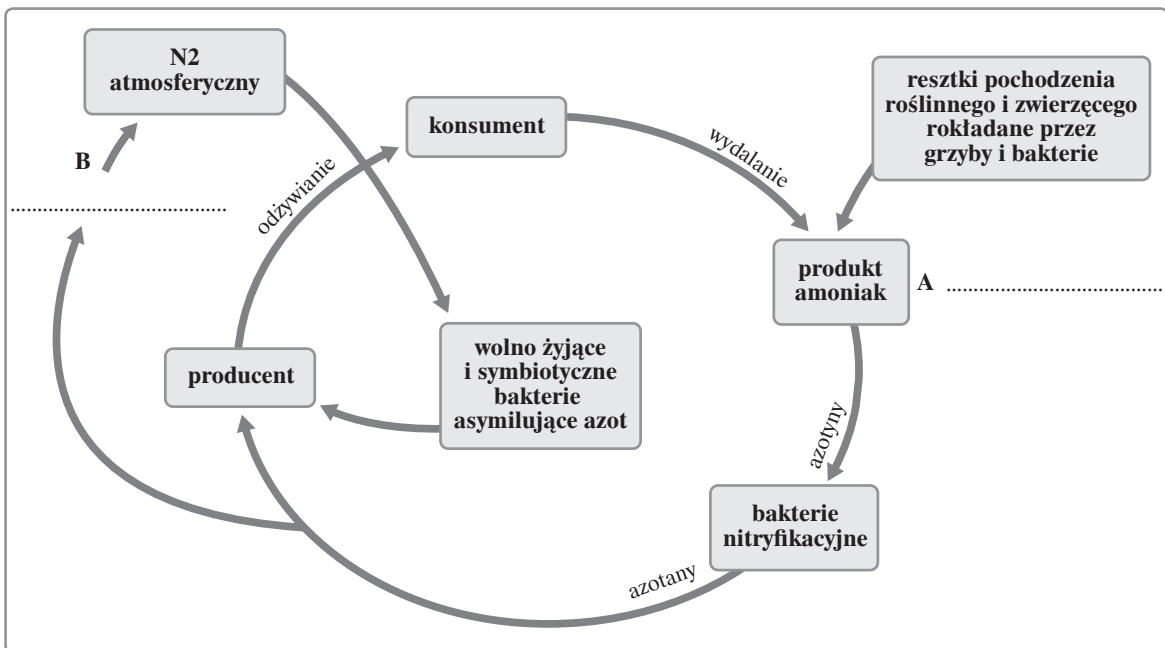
N2
atmosferyczny

konsument

wydalanie

resztki pochodzenia roślinnego i zwierzęcego rokładane przez grzyby i bakterie

B

..................................

odżywianie

produkt
amoniak

A ..................................

producent

wolno żyjące
i symbiotyczne
bakterie
asymilujące azot

azotyny

bakterie
nitryfikacyjne

azotany